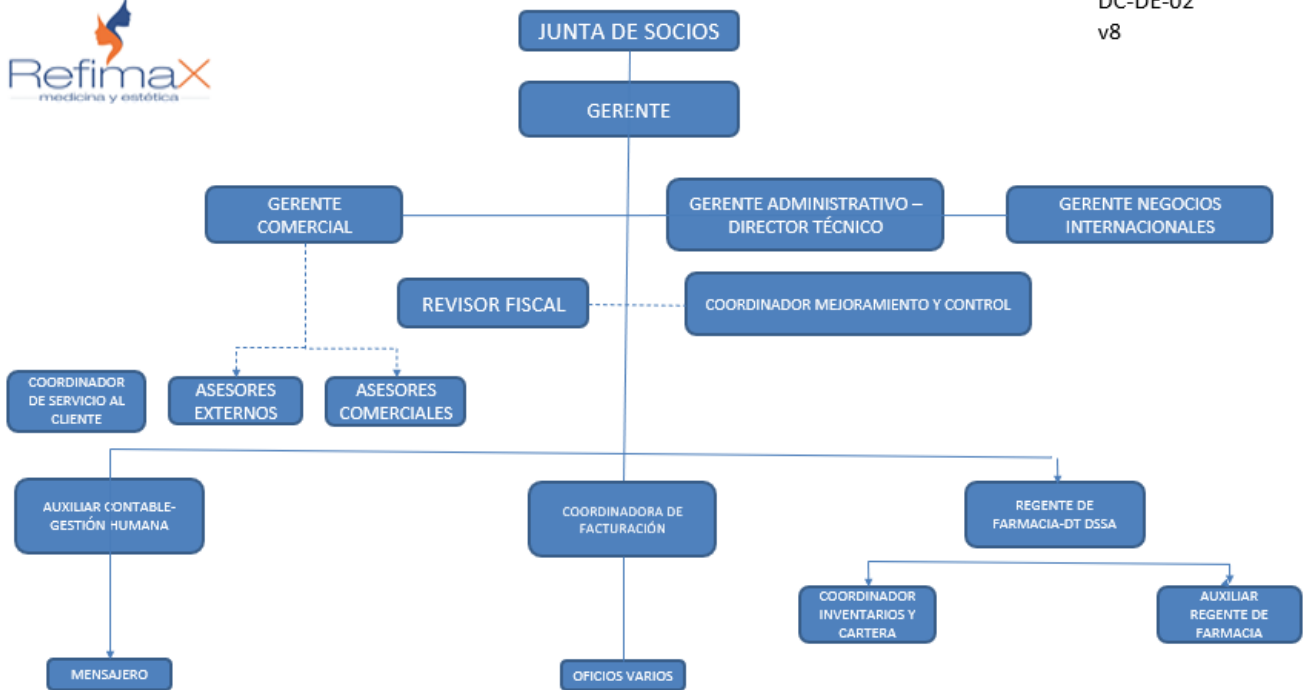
RefimaX
medicina y estética

JUNTA DE SOCIOS

DC-DE-02
v8

GERENTE

GERENTE COMERCIAL

GERENTE ADMINISTRATIVO – DIRECTOR TÉCNICO

GERENTE NEGOCIOS INTERNACIONALES

REVISOR FISCAL

COORDINADOR MEJORAMIENTO Y CONTROL

COORDINADOR DE SERVICIO AL CLIENTE

ASESORES EXTERNOS

ASESORES COMERCIALES

AUXILIAR CONTABLE-GESTIÓN HUMANA

COORDINADORA DE FACTURACIÓN

REGENTE DE FARMACIA-DT DSSA

COORDINADOR INVENTARIOS Y CARTERA

AUXILIAR REGENTE DE FARMACIA

MENSAJERO

OFICIOS VARIOS